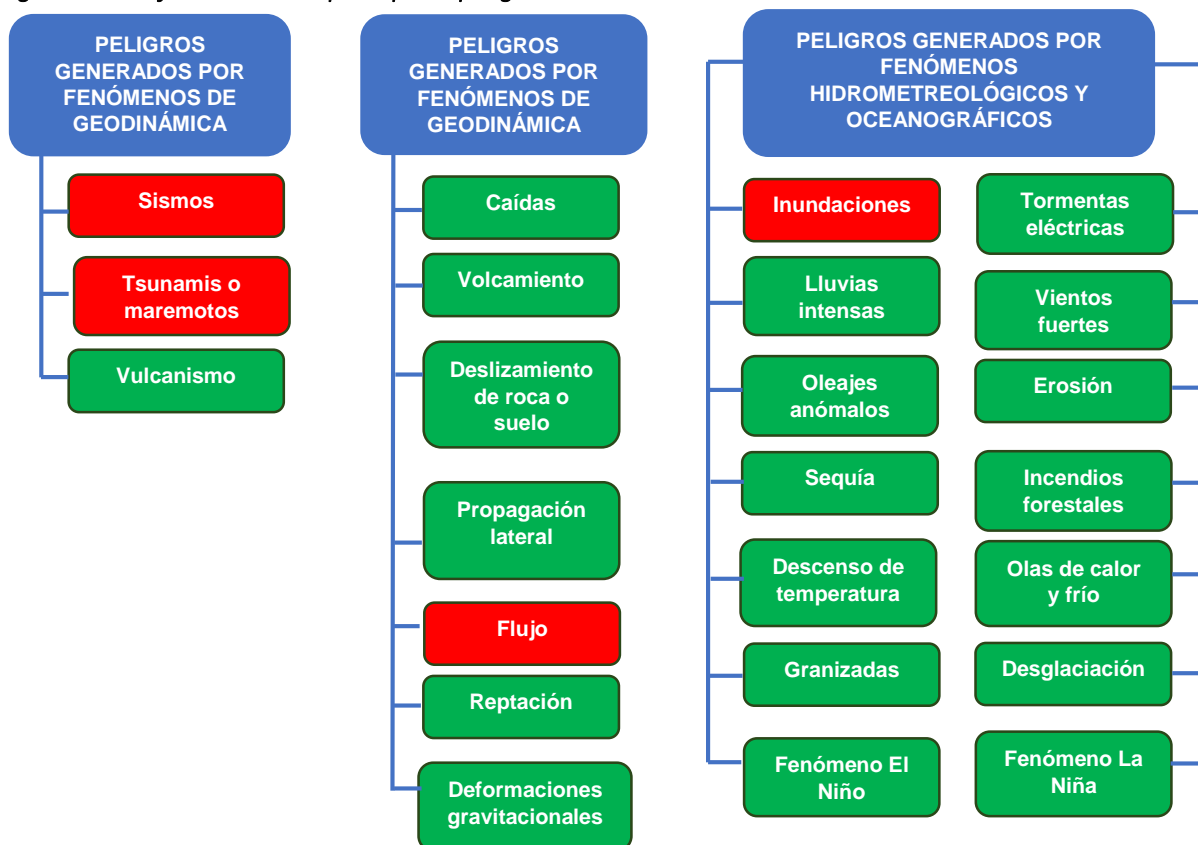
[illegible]

PELIGROS GENERADOS POR FENÓMENOS DE GEODINÁMICA

Sismos

Tsunamis o maremotos

Vulcanismo

PELIGROS GENERADOS POR FENÓMENOS DE GEODINÁMICA

Caídas

Volcamiento

Deslizamiento de roca o suelo

Propagación lateral

Flujo

Reptación

Deformaciones gravitacionales

PELIGROS GENERADOS POR FENÓMENOS HIDROMETREOLÓGICOS Y OCEANOGRÁFICOS

Inundaciones

Lluvias intensas

Oleajes anómalos

Sequía

Descenso de temperatura

Granizadas

Fenómeno El Niño

Tormentas eléctricas

Vientos fuertes

Erosión

Incendios forestales

Olas de calor y frío

Desglaciación

Fenómeno La Niña